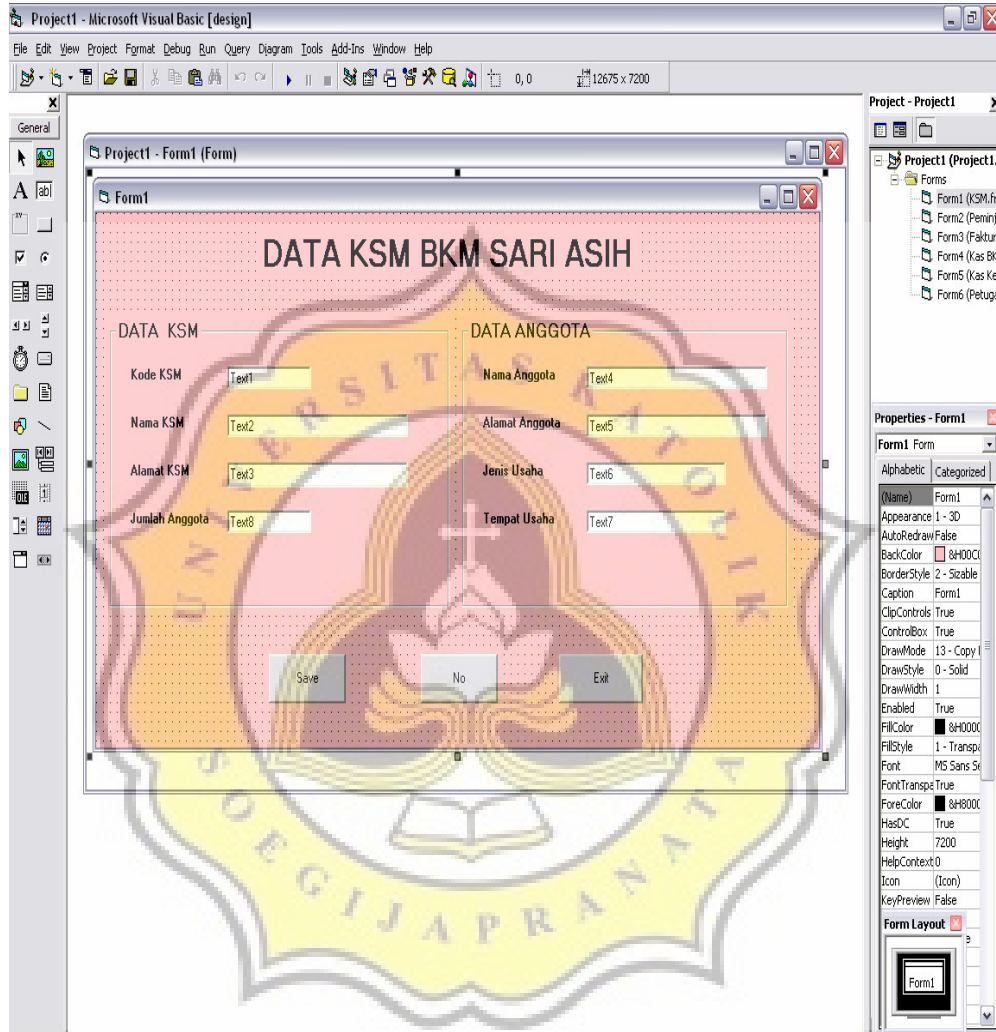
Project1 - Microsoft Visual Basic [design]

File Edit View Project Format Debug Run Query Diagram Tools Add-Ins Window Help

0, 0

12675 x 7200

General

Project1 - Form1 (Form)

Form1

DATA KSM BKM SARI ASIH

DATA KSM

Kode KSM Text1

Nama KSM Text2

Alamat KSM Text3

Jumlah Anggota Text8

DATA ANGGOTA

Nama Anggota Text4

Alamat Anggota Text5

Jenis Usaha Text6

Tempat Usaha Text7

Save No Exit

Project - Project1

Project1 (Project1.

Forms

Form1 (KSM.fr

Form2 (Peminj

Form3 (Faktur

Form4 (Kas BK

Form5 (Kas Ke

Form6 (Petuga

Properties - Form1

Form1 Form

Alphabetic Categorized

| (Name) | Form1 |
|---|---|
| Appearance | 1 - 3D |
| AutoRedraw | False |
| BackColor | &H00C |
| BorderStyle | 2 - Sizable |
| Caption | Form1 |
| ClipControls | True |
| ControlBox | True |
| DrawMode | 13 - Copy I |
| DrawStyle | 0 - Solid |
| DrawWidth | 1 |
| Enabled | True |
| FillColor | &H000 |
| FillStyle | 1 - Transpa |
| Font | MS Sans S |
| FontTranspa | True |
| ForeColor | &H800 |
| HasDC | True |
| Height | 7200 |
| HelpContext | 0 |
| Icon | (Icon) |
| KeyPreview | False |

Form Layout

Form1

UNIVERSITAS KATOLIK SOEGIJAPRANATA